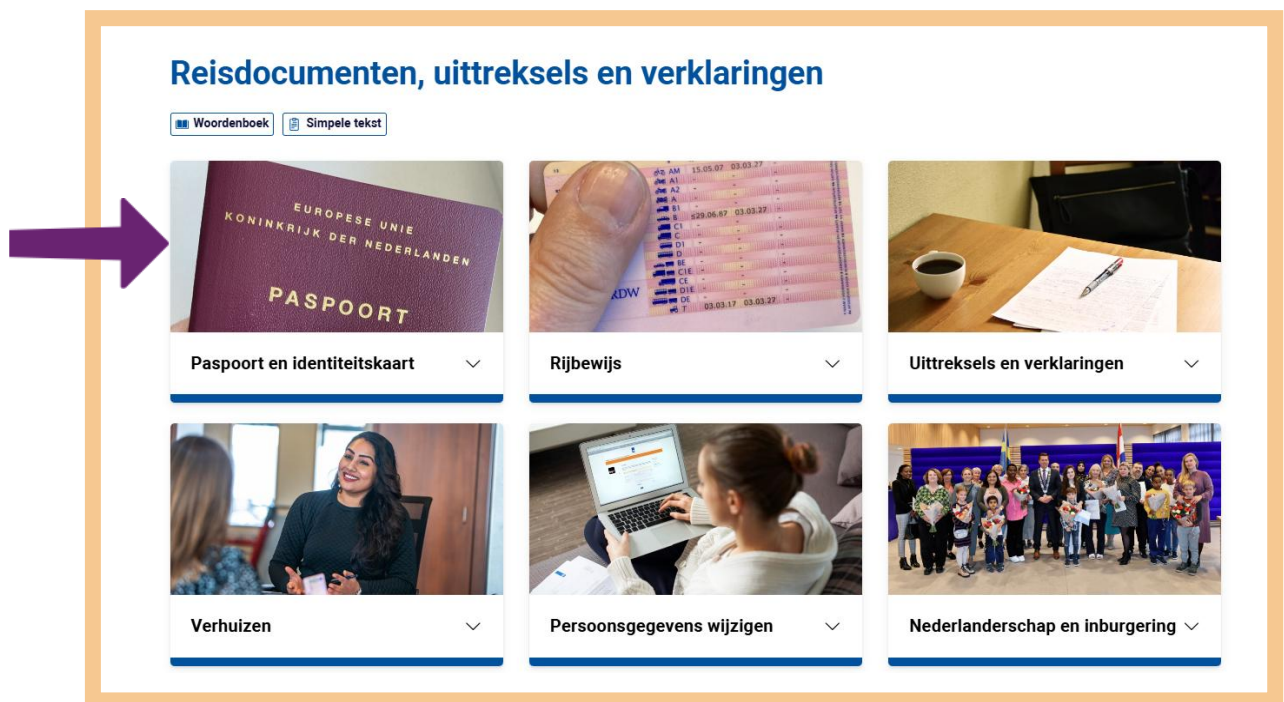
Reisdocumenten, uittreksels en verklaringen

Woordenboek Simpele tekst

EUROPESE UNIE
KONINKRIJK DER NEDERLANDEN
PASPOORT

Paspoort en identiteitskaart

Rijbewijs

Uittreksels en verklaringen

Verhuizen

Persoonsgegevens wijzigen

Nederlanderschap en inburgering